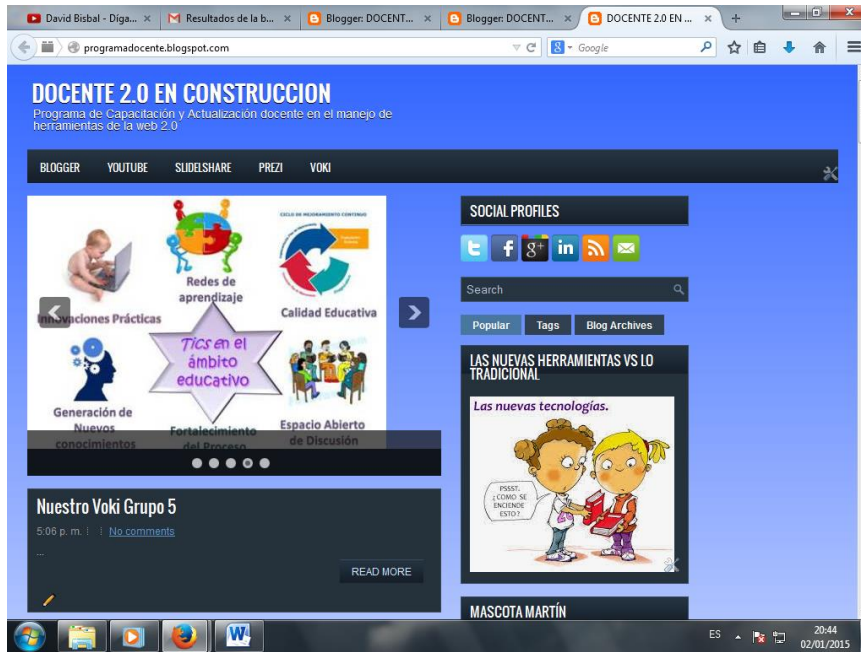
David Bisbal - Díga... ×
Resultados de la b... ×
Blogger: DOCENT... ×
Blogger: DOCENT... ×
DOCENTE 2.0 EN ... ×
+

programadocente.blogspot.com
Google

DOCENTE 2.0 EN CONSTRUCCION
Programa de Capacitación y Actualización docente en el manejo de herramientas de la web 2.0

BLOGGER
YOUTUBE
SLIDELSHARE
PREZI
VOKI

Innovaciones Prácticas
Redes de aprendizaje
CICLO DE MEJORAMIENTO CONTINUO
Calidad Educativa
Tics en el ámbito educativo
Generación de Nuevos conocimientos
Fortalecimiento del Proceso
Espacio Abierto de Discusión

SOCIAL PROFILES

Search

Popular
Tags
Blog Archives

LAS NUEVAS HERRAMIENTAS VS LO TRADICIONAL
Las nuevas tecnologías.
PSSST. ¿COMO SE ENCIENDE ESTO?

Nuestro Voki Grupo 5
5:06 p. m. No comments
...
READ MORE

MASCOTA MARTÍN

ES
20:44
02/01/2015